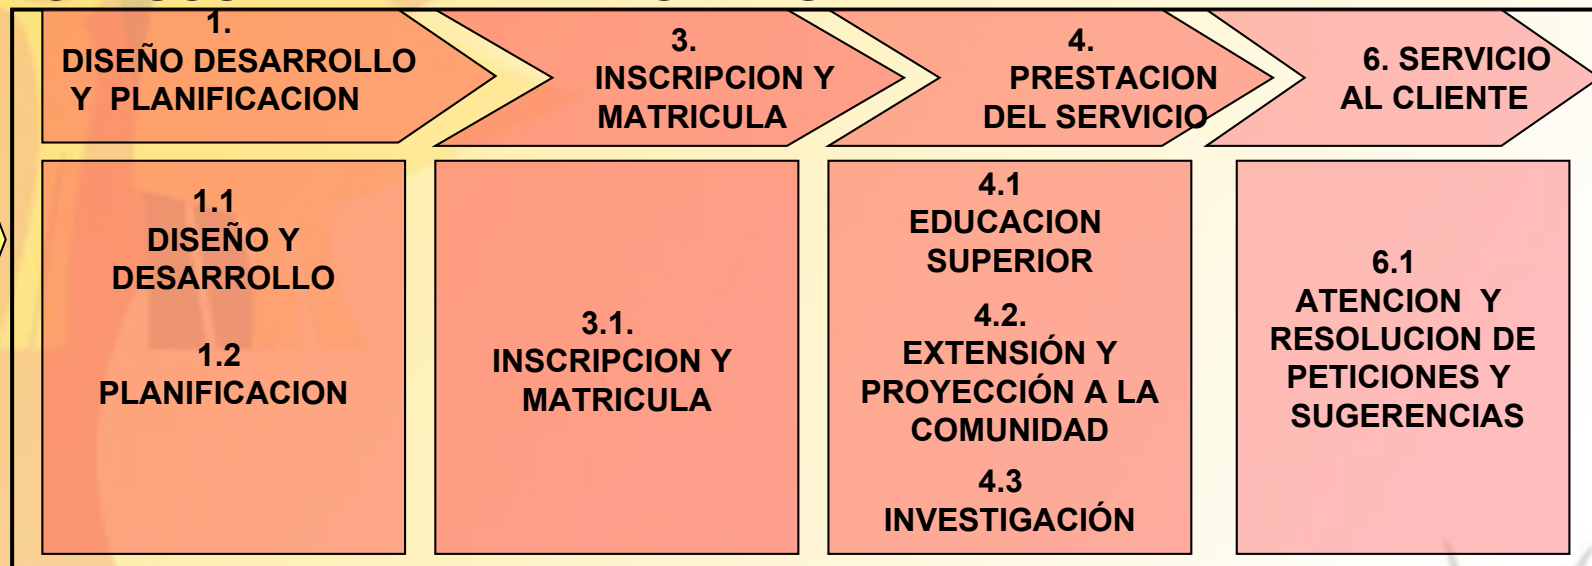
1.
DISEÑO DESARROLLO
Y PLANIFICACION

3.
INSCRIPCION Y
MATRICULA

4.
PRESTACION
DEL SERVICIO

6. SERVICIO
AL CLIENTE

1.1
DISEÑO Y
DESARROLLO

1.2
PLANIFICACION

3.1.
INSCRIPCION Y
MATRICULA

4.1
EDUCACION
SUPERIOR

4.2.
EXTENSIÓN Y
PROYECCIÓN A LA
COMUNIDAD

4.3
INVESTIGACIÓN

6.1
ATENCION Y
RESOLUCION DE
PETICIONES Y
SUGERENCIAS